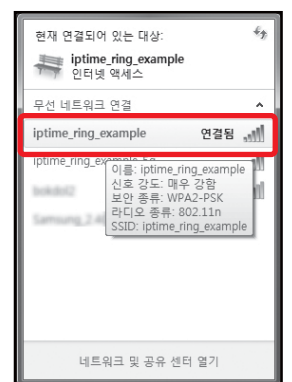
현재 연결되어 있는 대상:

iptime_ring_example
인터넷 액세스

무선 네트워크 연결

iptime_ring_example 연결됨

iptime_ring_example_5G

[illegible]

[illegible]

이름: iptime_ring_example
신호 강도: 매우 강함
보안 종류: WPA2-PSK
라디오 종류: 802.11n
SSID: iptime_ring_example

네트워크 및 공유 센터 열기